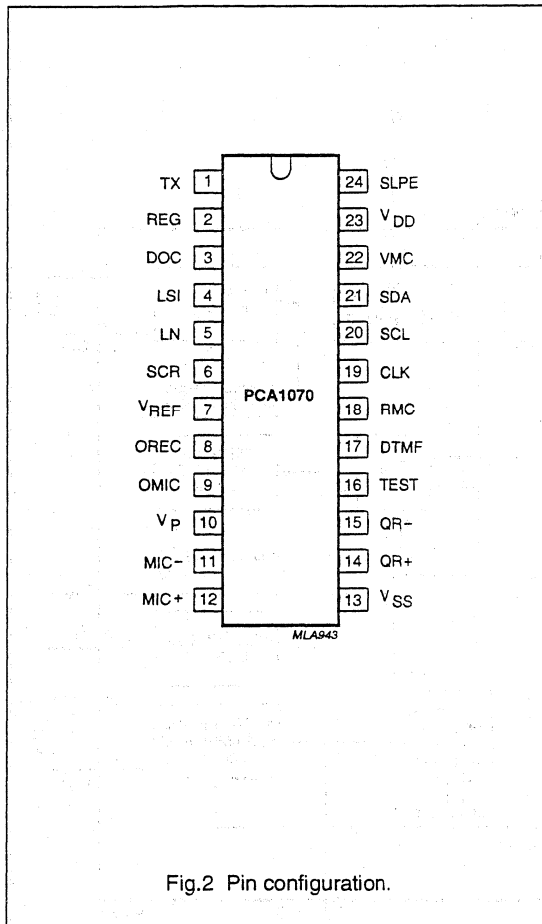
TX 1
REG 2
DOC 3
LSI 4
LN 5
SCR 6
$V_{REF}$ 7
OREC 8
OMIC 9
$V_P$ 10
MIC− 11
MIC+ 12

PCA1070

24 SLPE
23 $V_{DD}$
22 VMC
21 SDA
20 SCL
19 CLK
18 RMC
17 DTMF
16 TEST
15 QR−
14 QR+
13 $V_{SS}$

MLA943

Fig.2 Pin configuration.